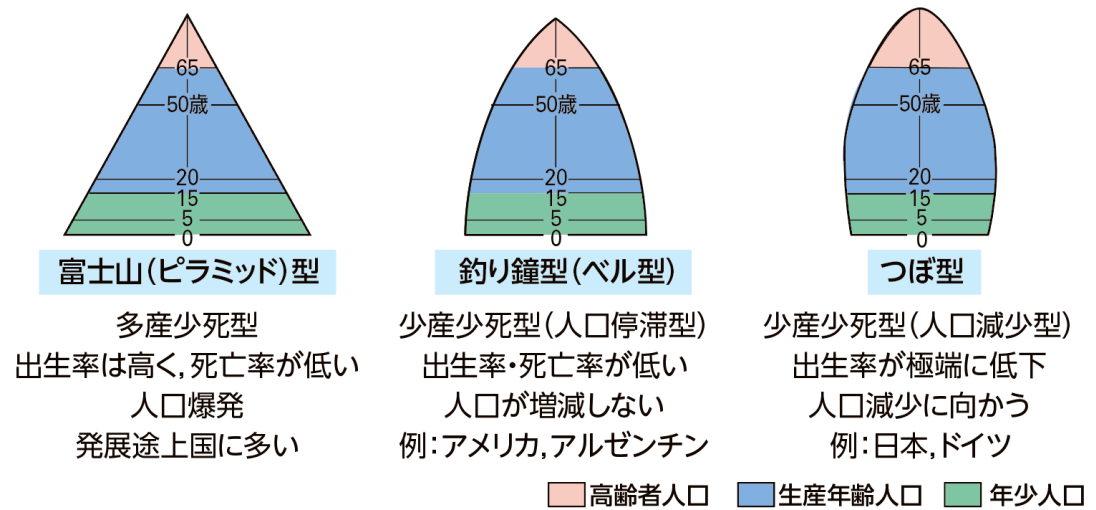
65
50歳
20
15
5
0
富士山（ピラミッド）型
多産少死型
出生率は高く，死亡率が低い
人口爆発
発展途上国に多い

65
50歳
20
15
5
0
釣り鐘型（ベル型）
少産少死型（人口停滞型）
出生率・死亡率が低い
人口が増減しない
例：アメリカ，アルゼンチン

65
50歳
20
15
5
0
つぼ型
少産少死型（人口減少型）
出生率が極端に低下
人口減少に向かう
例：日本，ドイツ

高齢者人口　生産年齢人口　年少人口